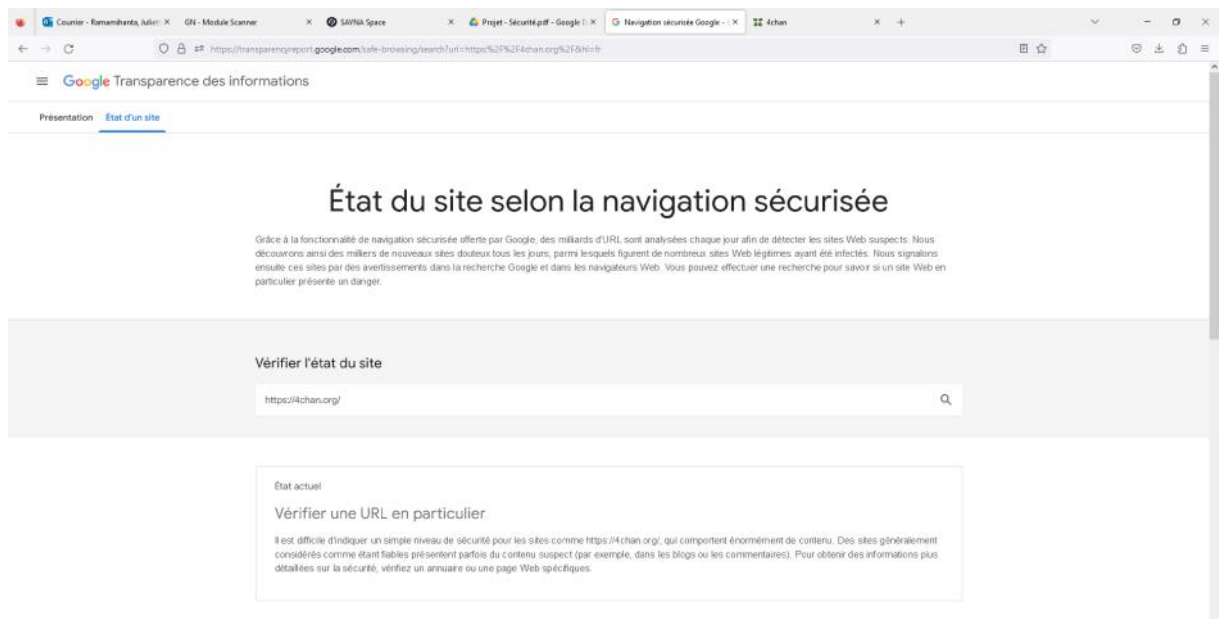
Courrier - Ramamihanta, Juliet ×   GN - Module Scanner ×   SAVNA Space ×   Projet - Sécurité.pdf - Google D ×   Navigation sécurisée Google - ×   4chan ×   +

https://transparencyreport.google.com/safe-browsing/search?url=https%3A%2F%2F4chan.org%2F&hl=fr

Google Transparence des informations

Présentation   État d'un site

État du site selon la navigation sécurisée

Grâce à la fonctionnalité de navigation sécurisée offerte par Google, des milliards d'URL sont analysées chaque jour afin de détecter les sites Web suspects. Nous découvrons ainsi des milliers de nouveaux sites douteux tous les jours, parmi lesquels figurent de nombreux sites Web légitimes ayant été infectés. Nous signalons ensuite ces sites par des avertissements dans la recherche Google et dans les navigateurs Web. Vous pouvez effectuer une recherche pour savoir si un site Web en particulier présente un danger.

Vérifier l'état du site

https://4chan.org/

État actuel

Vérifier une URL en particulier

Il est difficile d'indiquer un simple niveau de sécurité pour les sites comme https://4chan.org/, qui comportent énormément de contenu. Des sites généralement considérés comme étant fiables présentent parfois du contenu suspect (par exemple, dans les blogs ou les commentaires). Pour obtenir des informations plus détaillées sur la sécurité, vérifiez un annuaire ou une page Web spécifiques.